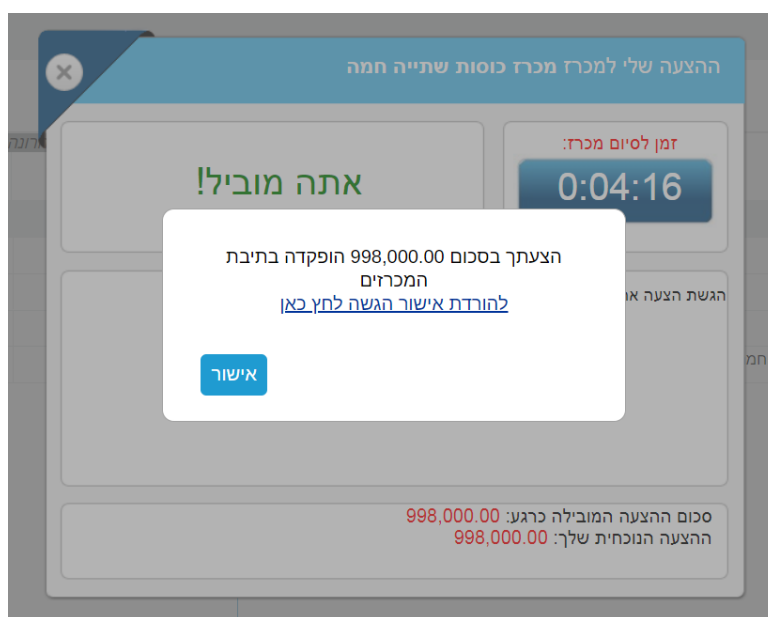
ההצעה שלי למכרז מכרז כוסות שתייה חמה

זמן לסיום מכרז:
0:04:16

אתה מוביל!

הגשת הצעה א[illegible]

הצעתך בסכום 998,000.00 הופקדה בתיבת המכרזים
להורדת אישור הגשה לחץ כאן

אישור

סכום ההצעה המובילה כרגע: 998,000.00
ההצעה הנוכחית שלך: 998,000.00